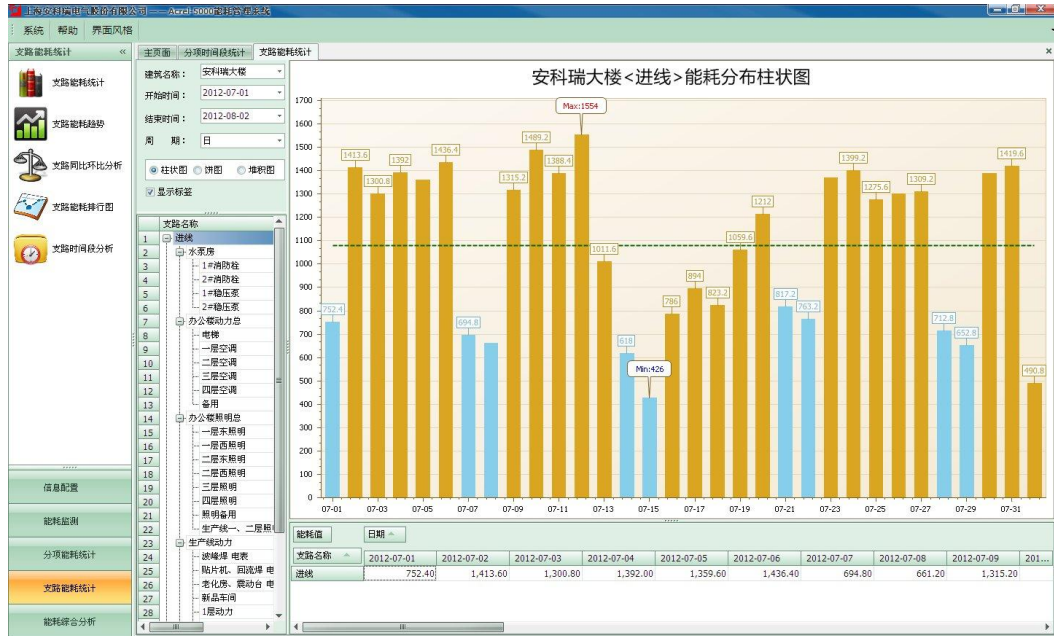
上海安科瑞电气股份有限公司——Acrel-5000能耗管理系统

系统 帮助 界面风格

支路能耗统计 «

支路能耗统计
支路能耗趋势
支路同比环比分析
支路能耗排行图
支路时间段分析

信息配置
能耗监测
分项能耗统计
支路能耗统计
能耗综合分析

主页面 分项时间段统计 支路能耗统计

建筑名称： 安科瑞大楼
开始时间： 2012-07-01
结束时间： 2012-08-02
周 期： 日

柱状图 饼图 堆积图
显示标签

| | 支路名称 |
|---|---|
| 1 | 进线 |
| 2 | 水泵房 |
| 3 | 1#消防栓 |
| 4 | 2#消防栓 |
| 5 | 1#稳压泵 |
| 6 | 2#稳压泵 |
| 7 | 办公楼动力总 |
| 8 | 电梯 |
| 9 | 一层空调 |
| 10 | 二层空调 |
| 11 | 三层空调 |
| 12 | 四层空调 |
| 13 | 备用 |
| 14 | 办公楼照明总 |
| 15 | 一层东照明 |
| 16 | 一层西照明 |
| 17 | 二层东照明 |
| 18 | 二层西照明 |
| 19 | 三层照明 |
| 20 | 四层照明 |
| 21 | 照明备用 |
| 22 | 生产线一、二层照 |
| 23 | 生产线动力 |
| 24 | 波峰焊 电表 |
| 25 | 贴片机、回流焊 电 |
| 26 | 老化房、震动台 电 |
| 27 | 新品车间 |
| 28 | 1层动力 |

安科瑞大楼<进线>能耗分布柱状图

1700 1600 1500 1400 1300 1200 1100 1000 900 800 700 600 500 400 300 200 100 0

752.4 1413.6 1300.8 1392 1436.4 694.8 1315.2 1489.2 1388.4 Max:1554 1011.6 618 Min:426 786 894 823.2 1059.6 1212 817.2 763.2 1399.2 1275.6 1309.2 712.8 652.8 1419.6 490.8

07-01 07-03 07-05 07-07 07-09 07-11 07-13 07-15 07-17 07-19 07-21 07-23 07-25 07-27 07-29 07-31

能耗值 日期

| 支路名称 | 2012-07-01 | 2012-07-02 | 2012-07-03 | 2012-07-04 | 2012-07-05 | 2012-07-06 | 2012-07-07 | 2012-07-08 | 2012-07-09 | 201... |
|---|---|---|---|---|---|---|---|---|---|---|
| 进线 | 752.40 | 1,413.60 | 1,300.80 | 1,392.00 | 1,359.60 | 1,436.40 | 694.80 | 661.20 | 1,315.20 | |